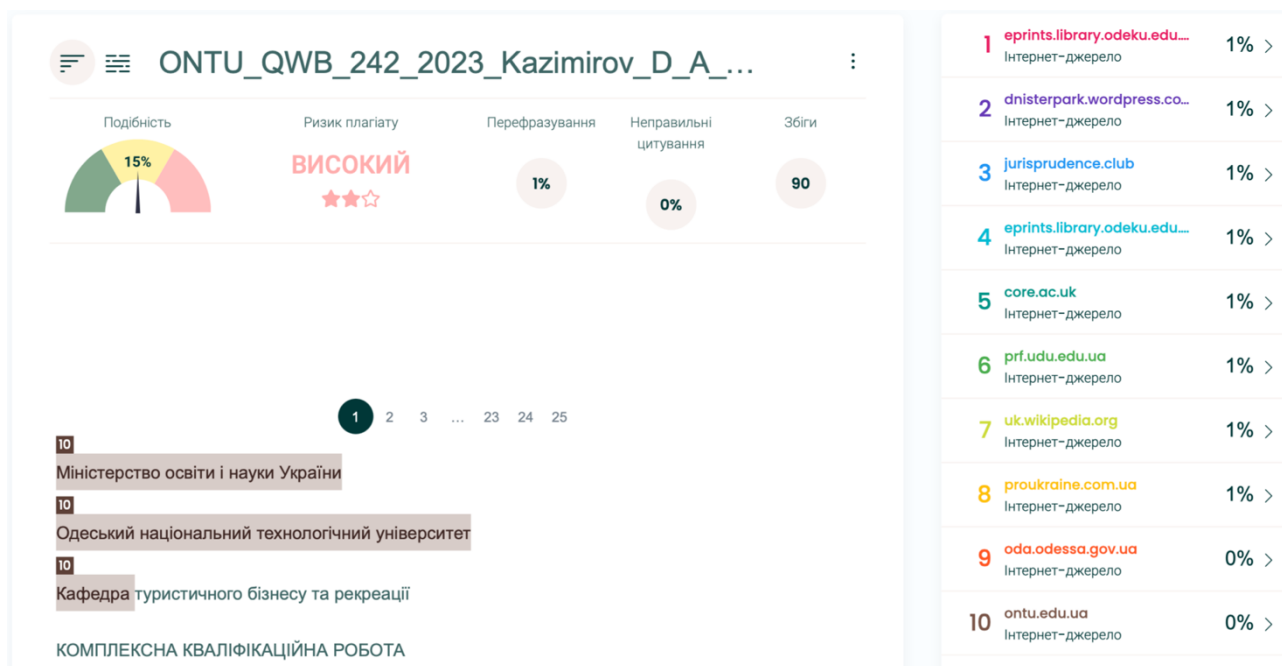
ONTU_QWB_242_2023_Kazimirov_D_A_...

Подібність
15%

Ризик плагіату
ВИСОКИЙ

Перефразування
1%

Неправильні цитування
0%

Збіги
90

1 2 3 ... 23 24 25

10
Міністерство освіти і науки України

10
Одеський національний технологічний університет

10
Кафедра туристичного бізнесу та рекреації

КОМПЛЕКСНА КВАЛІФІКАЦІЙНА РОБОТА

1 eprints.library.odeku.edu.... Інтернет-джерело 1%
2 dnisterpark.wordpress.co... Інтернет-джерело 1%
3 jurisprudence.club Інтернет-джерело 1%
4 eprints.library.odeku.edu.... Інтернет-джерело 1%
5 core.ac.uk Інтернет-джерело 1%
6 prf.udu.edu.ua Інтернет-джерело 1%
7 uk.wikipedia.org Інтернет-джерело 1%
8 proukraine.com.ua Інтернет-джерело 1%
9 oda.odessa.gov.ua Інтернет-джерело 0%
10 ontu.edu.ua Інтернет-джерело 0%